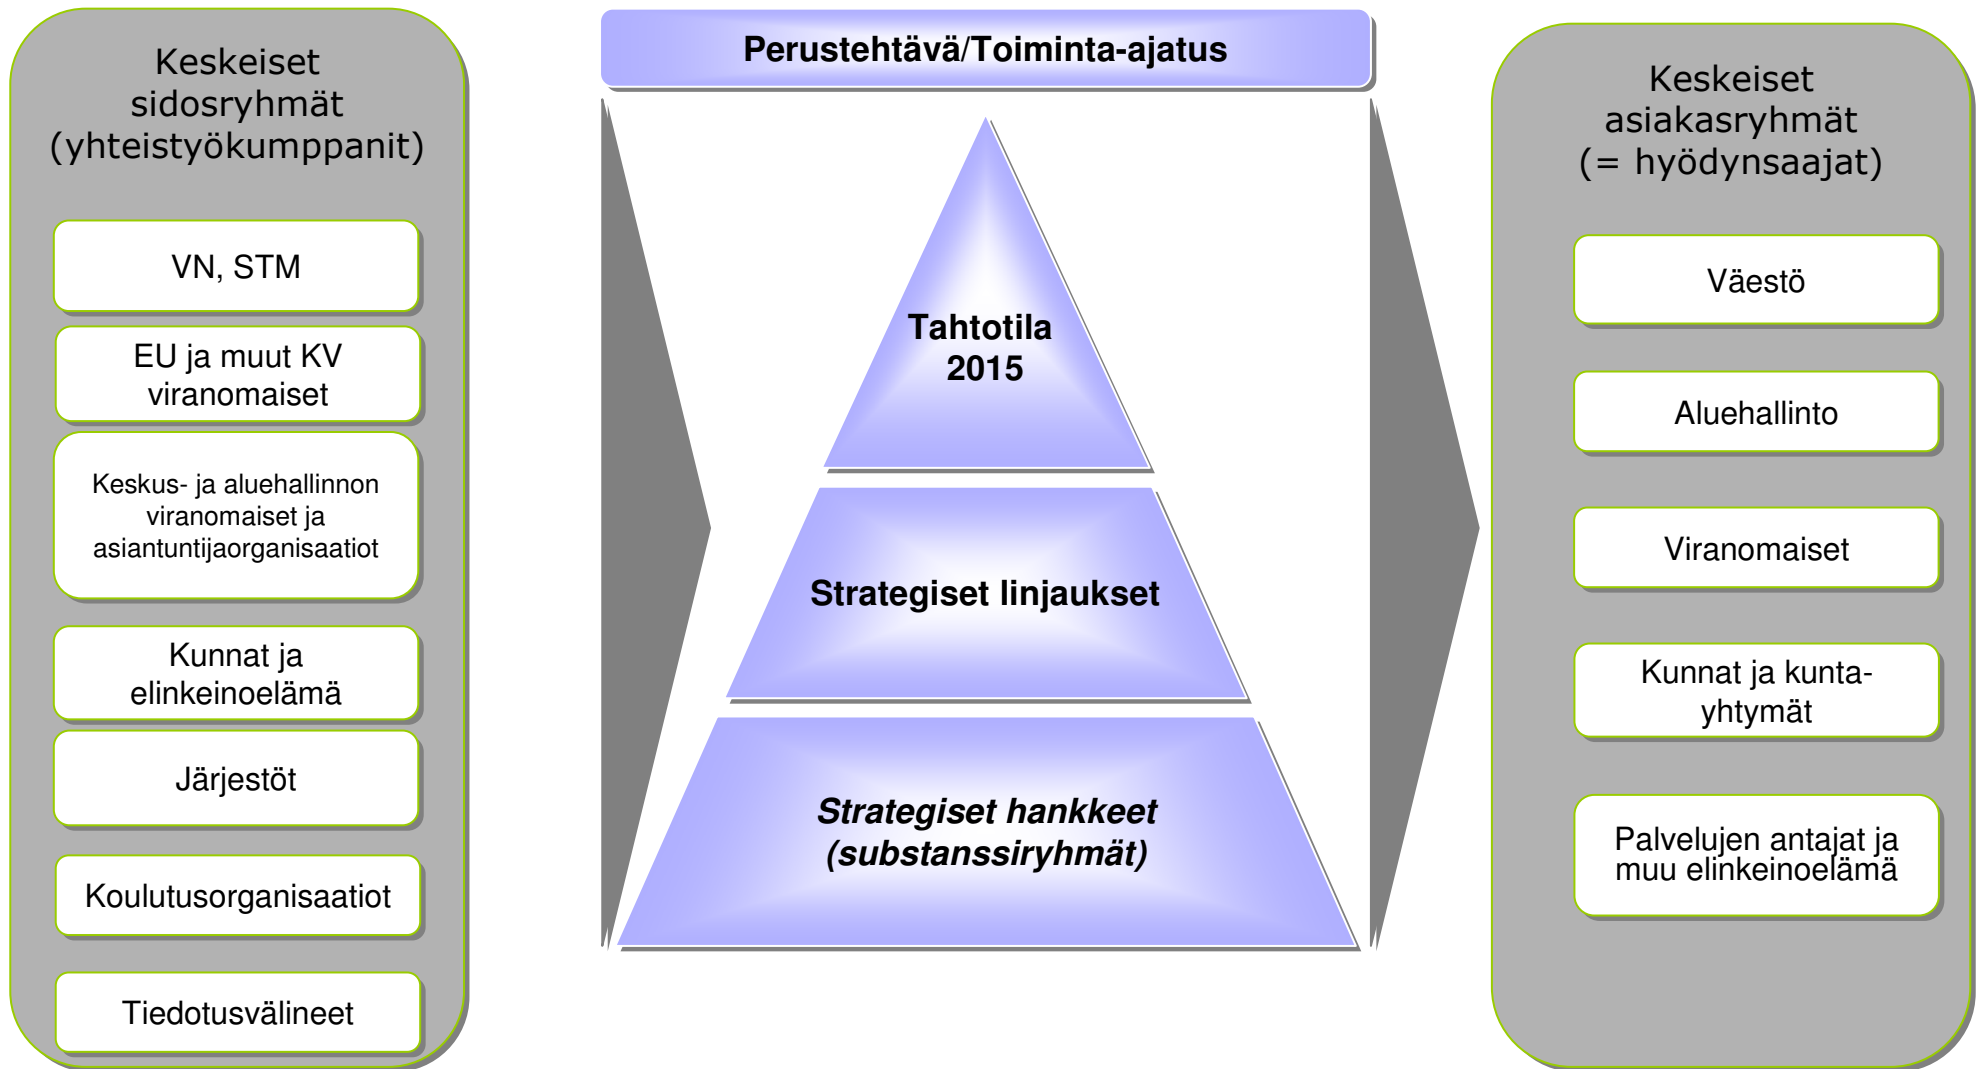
Keskeiset sidosryhmät (yhteistyökumppanit)

VN, STM

EU ja muut KV viranomaiset

Keskus- ja aluehallinnon viranomaiset ja asiantuntijaorganisaatiot

Kunnat ja elinkeinoelämä

Järjestöt

Koulutusorganisaatiot

Tiedotusvälineet

Perustehtävä/Toiminta-ajatus

Tahtotila 2015

Strategiset linjaukset

Strategiset hankkeet (substanssiryhmät)

Keskeiset asiakasryhmät (= hyödynsaajat)

Väestö

Aluehallinto

Viranomaiset

Kunnat ja kuntayhtymät

Palvelujen antajat ja muu elinkeinoelämä